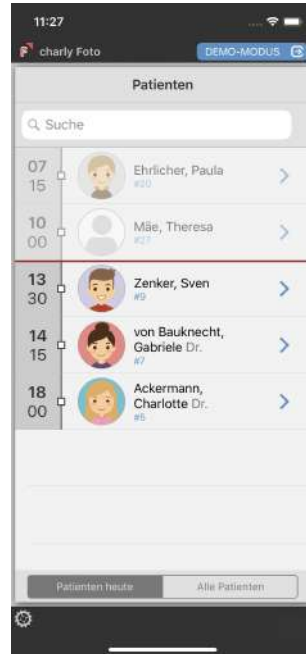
11:27

charly Foto

DEMO-MODUS

Patienten

Suche

07 15 Ehrlicher, Paula #20

10 00 Mäe, Theresa #27

13 30 Zenker, Sven #9

14 15 von Bauknecht, Gabriele Dr. #7

18 00 Ackermann, Charlotte Dr. #5

Patienten heute | Alle Patienten